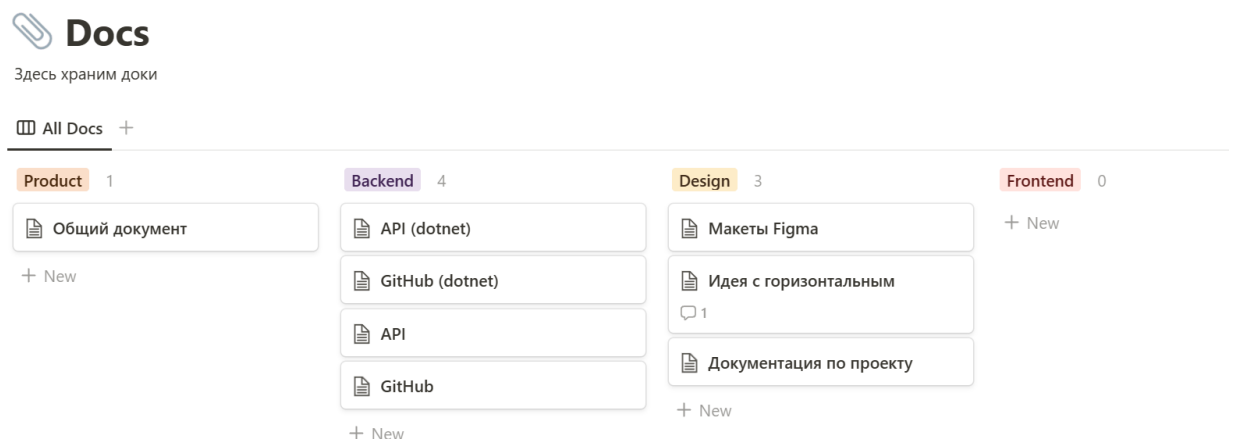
Docs

Здесь храним доки

All Docs +

Product 1

Общий документ

+ New

Backend 4

API (dotnet)

GitHub (dotnet)

API

GitHub

+ New

Design 3

Макеты Figma

Идея с горизонтальным

1

Документация по проекту

+ New

Frontend 0

+ New